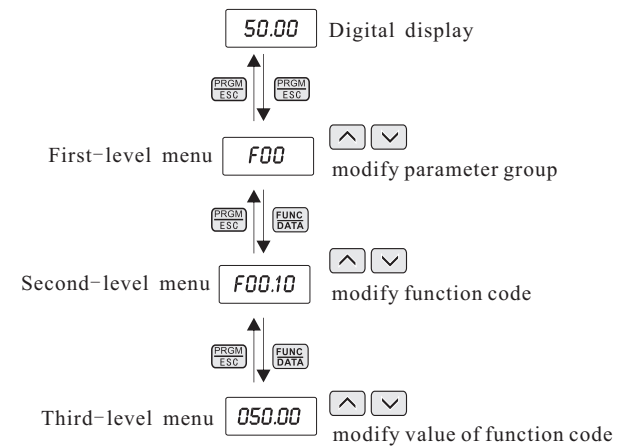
50.00 Digital display

PRGM ESC PRGM ESC

First-level menu F00 modify parameter group

PRGM ESC FUNC DATA

Second-level menu F00.10 modify function code

PRGM ESC FUNC DATA

Third-level menu 050.00 modify value of function code